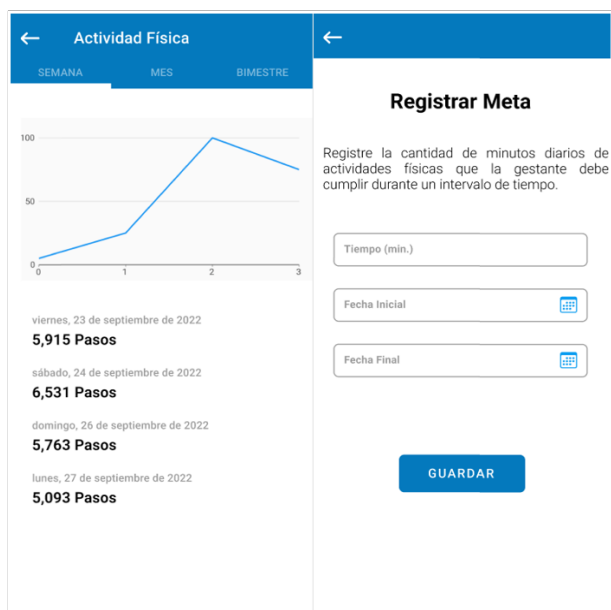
Actividad Física

SEMANA MES BIMESTRE

100
50
0
0 1 2 3

viernes, 23 de septiembre de 2022
5,915 Pasos

sábado, 24 de septiembre de 2022
6,531 Pasos

domingo, 26 de septiembre de 2022
5,763 Pasos

lunes, 27 de septiembre de 2022
5,093 Pasos

Registrar Meta

Registre la cantidad de minutos diarios de actividades físicas que la gestante debe cumplir durante un intervalo de tiempo.

Tiempo (min.)

Fecha Inicial

Fecha Final

GUARDAR